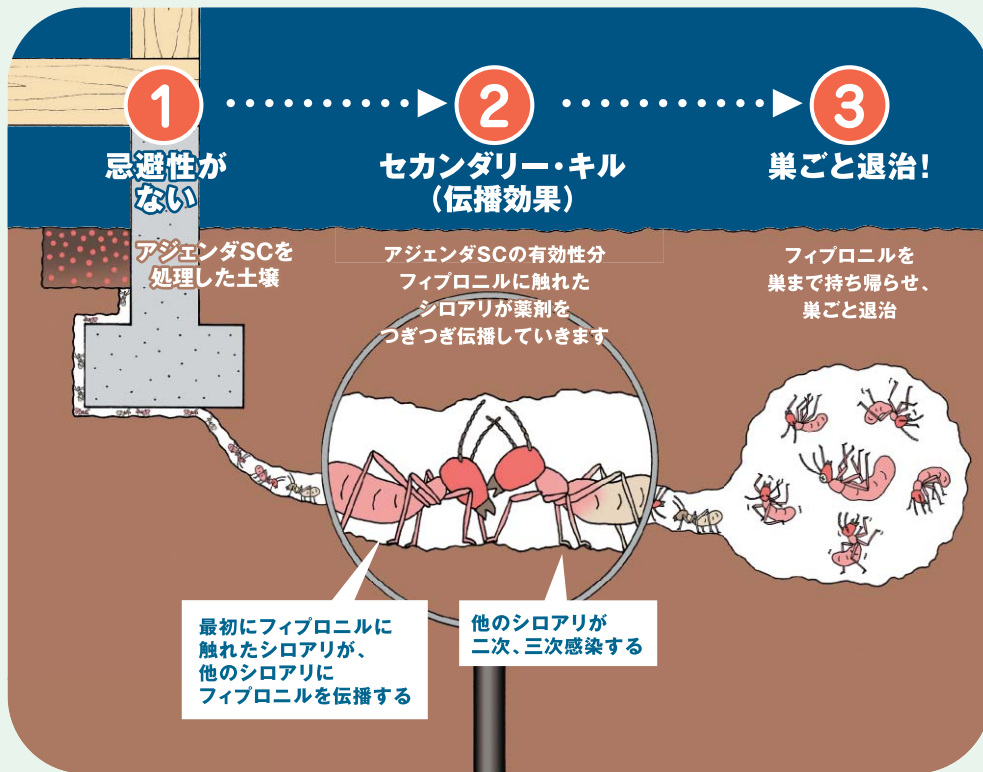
1
忌避性がない

2
セカンダリー・キル
（伝播効果）

3
巣ごと退治！

アジェンダSCを処理した土壌

アジェンダSCの有効性分フィプロニルに触れたシロアリが薬剤をつぎつぎ伝播していきます

フィプロニルを巣まで持ち帰らせ、巣ごと退治

最初にフィプロニルに触れたシロアリが、他のシロアリにフィプロニルを伝播する

他のシロアリが二次、三次感染する